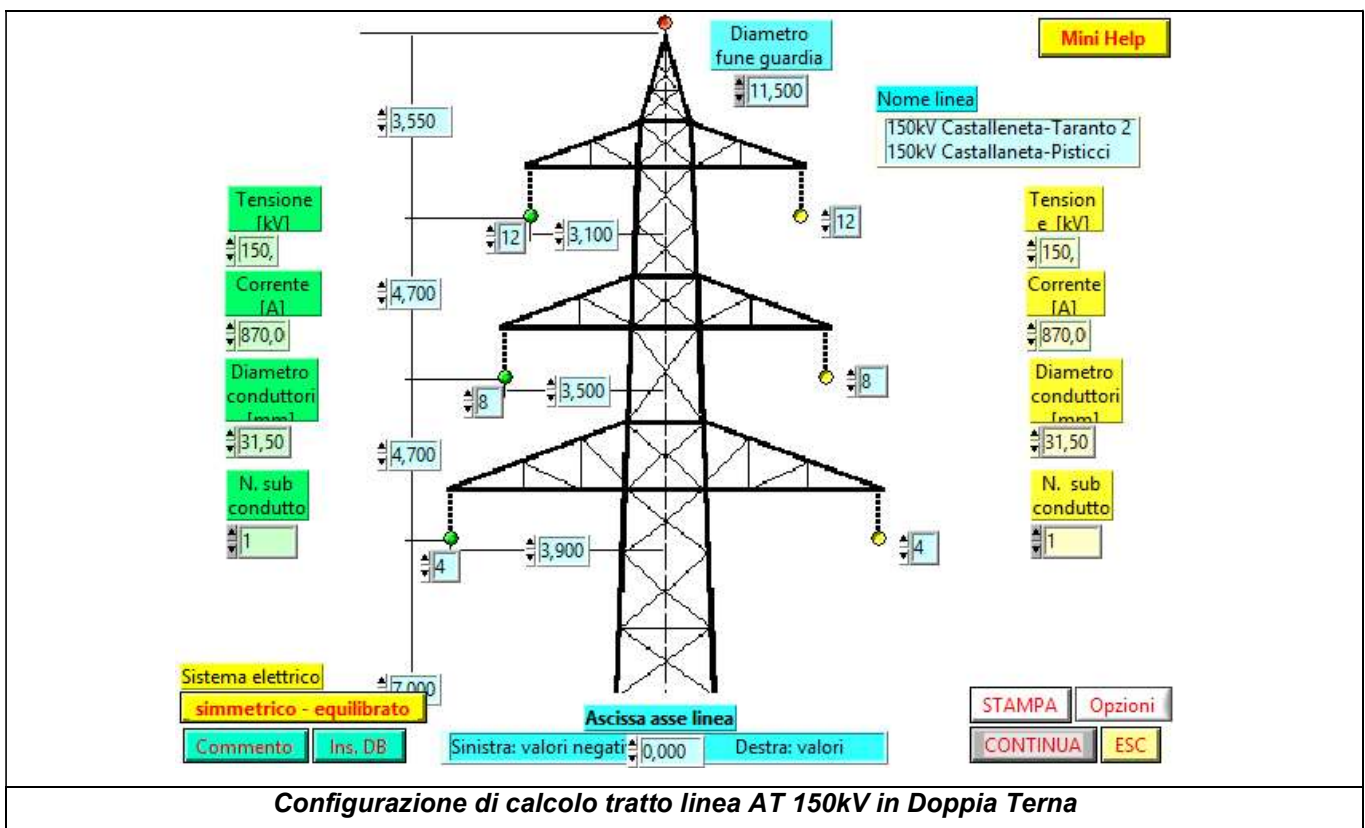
Diametro fune guardia

11,500

Mini Help

Nome linea

150kV Castalleneta-Taranto 2
150kV Castallaneta-Pisticci

3,550

Tensione [kV]

150,

12

3,100

12

Tension e [kV]

150,

4,700

Corrente [A]

870,0

Corrente [A]

870,0

Diametro conduttori [mm]

8

3,500

8

Diametro conduttori [mm]

31,50

4,700

31,50

N. sub condutto

1

4

3,900

4

N. sub condutto

1

Sistema elettrico

7,000

simmetrico - equilibrato

Ascissa asse linea

Commento

Ins. DB

Sinistra: valori negati

0,000

Destra: valori

STAMPA

Opzioni

CONTINUA

ESC

*Configurazione di calcolo tratto linea AT 150kV in Doppia Terna*